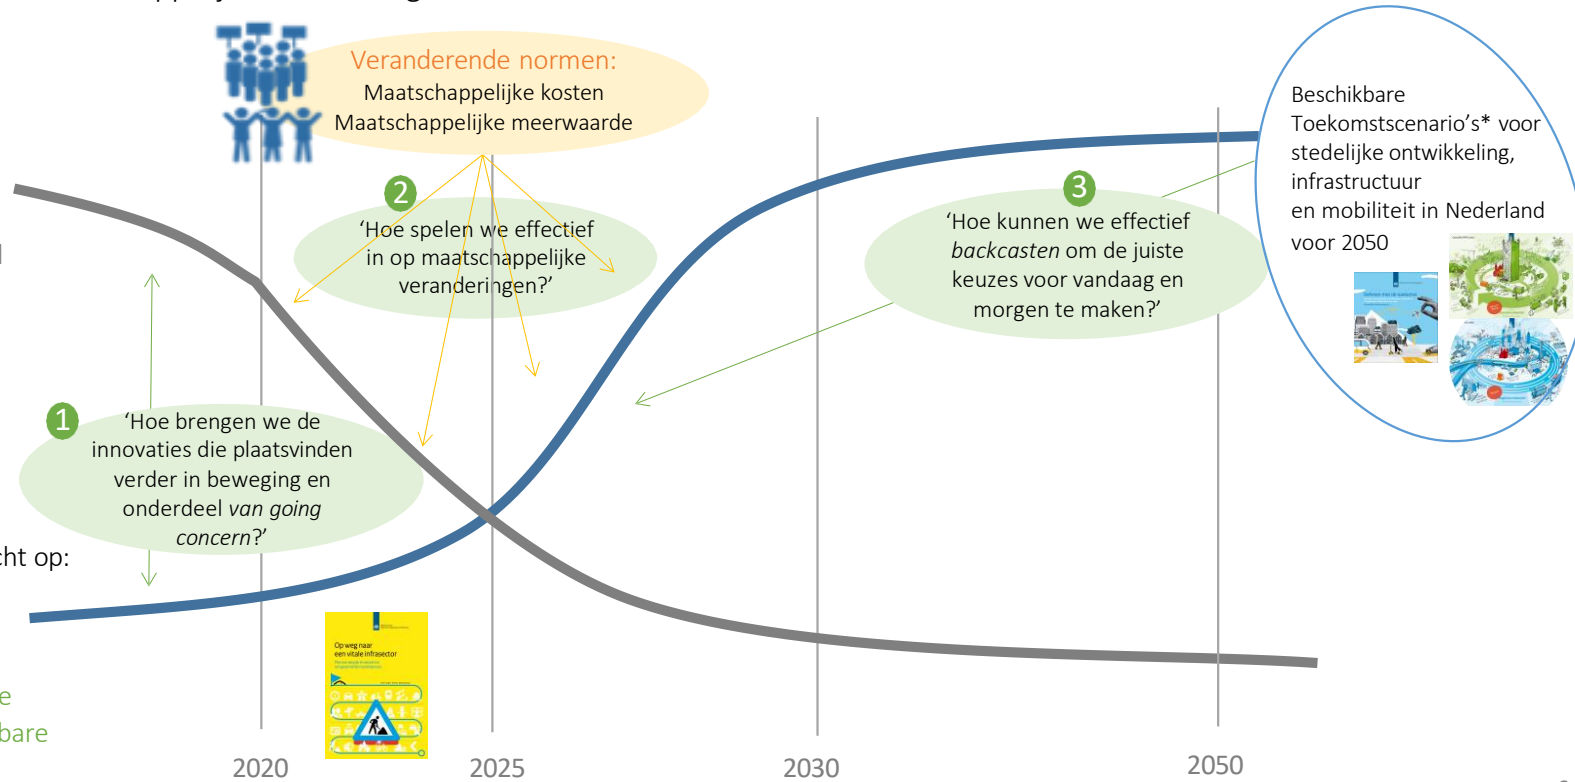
Veranderende normen:
Maatschappelijke kosten
Maatschappelijke meerwaarde

Beschikbare Toekomstscenario's* voor stedelijke ontwikkeling, infrastructuur en mobiliteit in Nederland voor 2050

2
'Hoe spelen we effectief in op maatschappelijke veranderingen?'

3
'Hoe kunnen we effectief *backcasten* om de juiste keuzes voor vandaag en morgen te maken?'

1
'Hoe brengen we de innovaties die plaatsvinden verder in beweging en onderdeel *van going concern*?'

cht op:

e
bare

Op weg naar een vitale infrasector

2020
2025
2030
2050